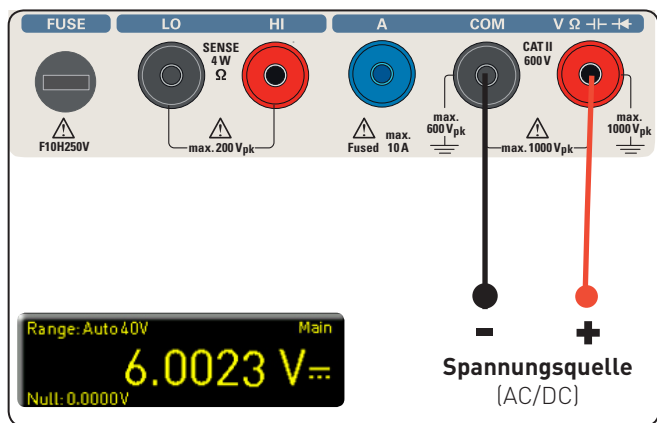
FUSE

F10H250V

LO HI

SENSE 4 W Ω

max. 200 $V_{pk}$

A

Fused 10 A max.

COM

max. 600 $V_{pk}$

CAT II 600 V

max. 1000 $V_{pk}$

V Ω

max. 1000 $V_{pk}$

Range: Auto 40V Main

6.0023 V

Null: 0.0000V

-

+

Spannungsquelle
(AC/DC)